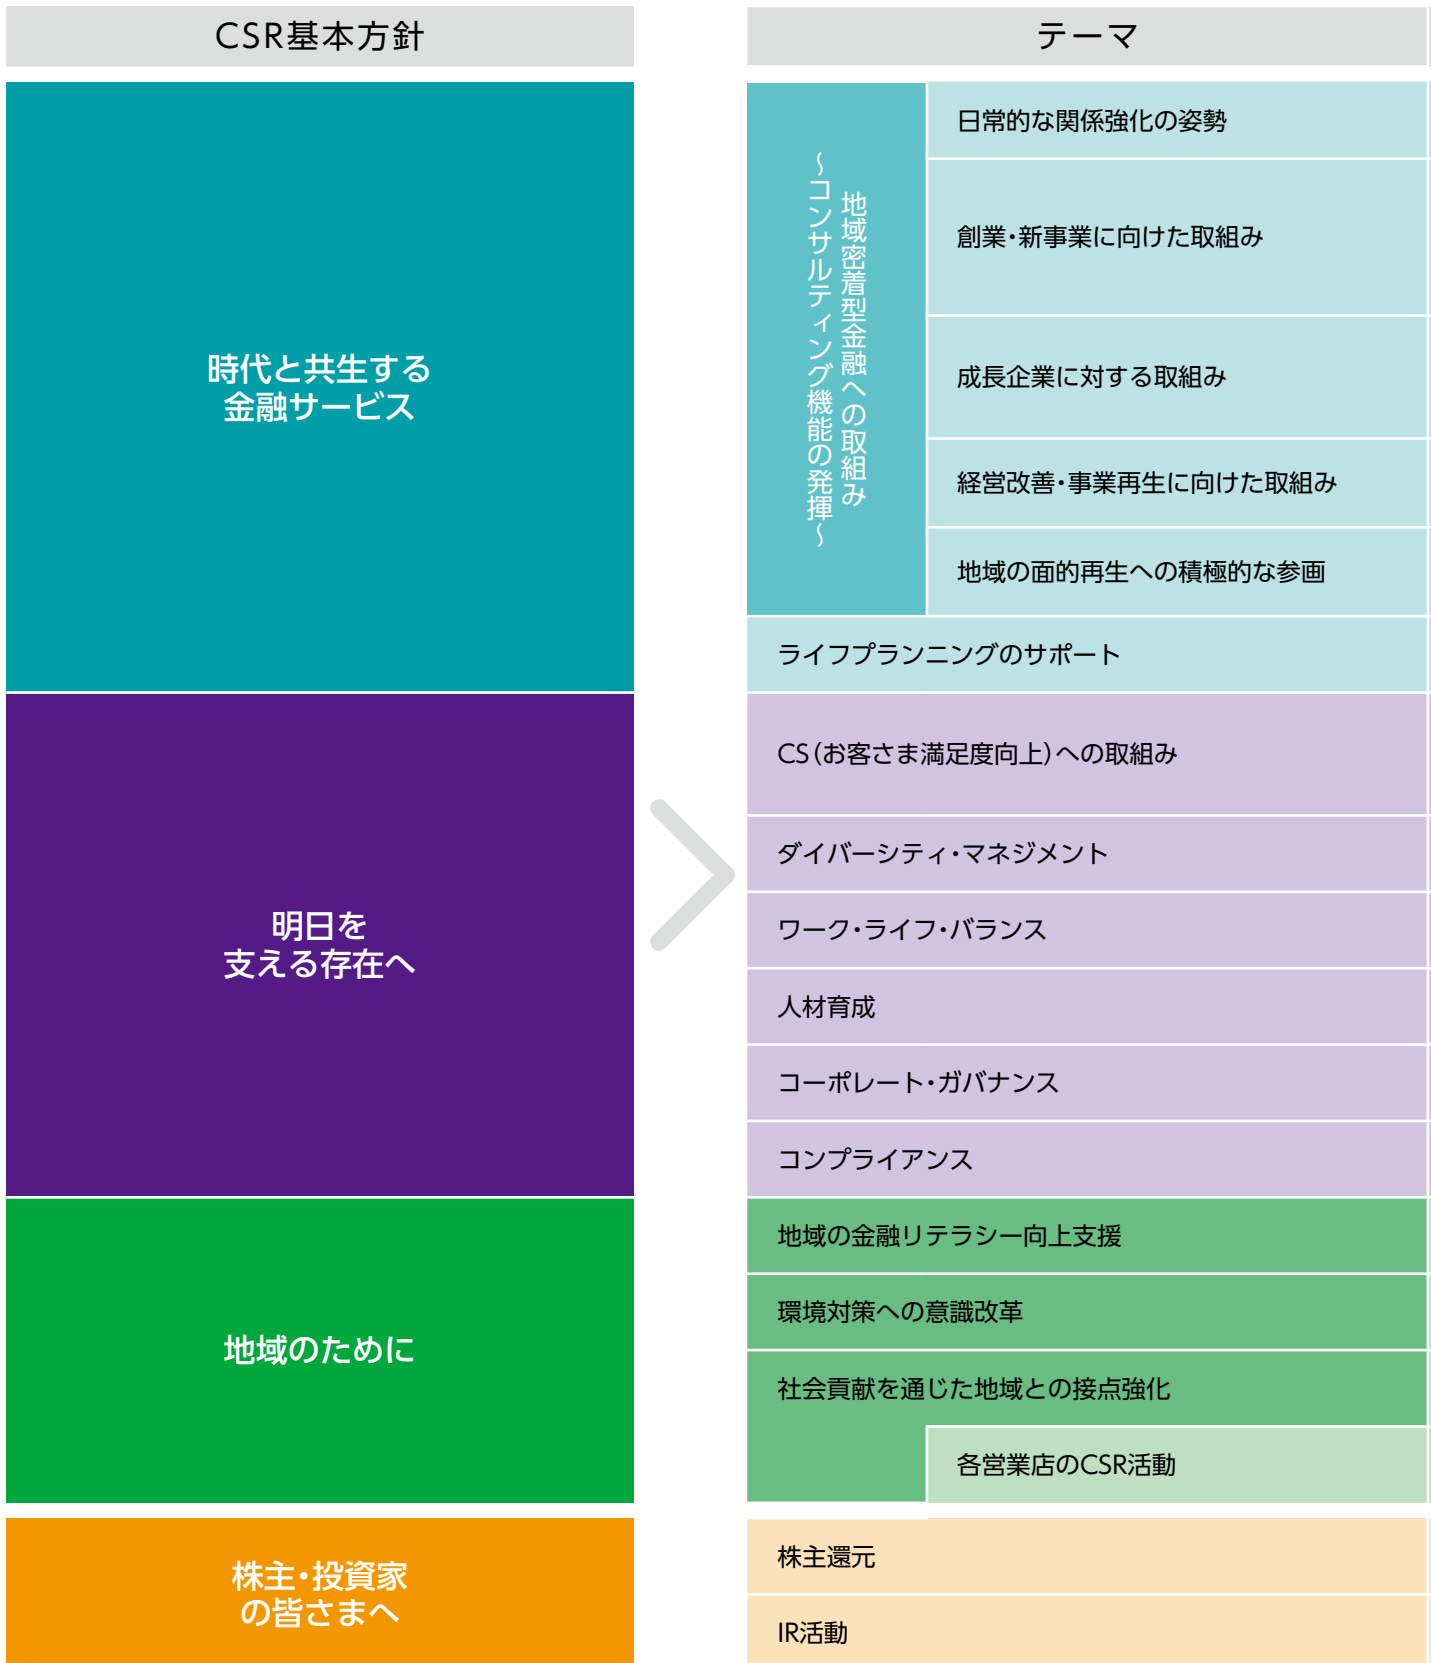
CSR基本方針

時代と共生する
金融サービス

明日を
支える存在へ

地域のために

株主・投資家
の皆さまへ

テーマ

地域密着型金融への取組み
～コンサルティング機能の発揮～

日常的な関係強化の姿勢

創業・新事業に向けた取組み

成長企業に対する取組み

経営改善・事業再生に向けた取組み

地域の面的再生への積極的な参画

ライフプランニングのサポート

CS（お客さま満足度向上）への取組み

ダイバーシティ・マネジメント

ワーク・ライフ・バランス

人材育成

コーポレート・ガバナンス

コンプライアンス

地域の金融リテラシー向上支援

環境対策への意識改革

社会貢献を通じた地域との接点強化

各営業店のCSR活動

株主還元

IR活動